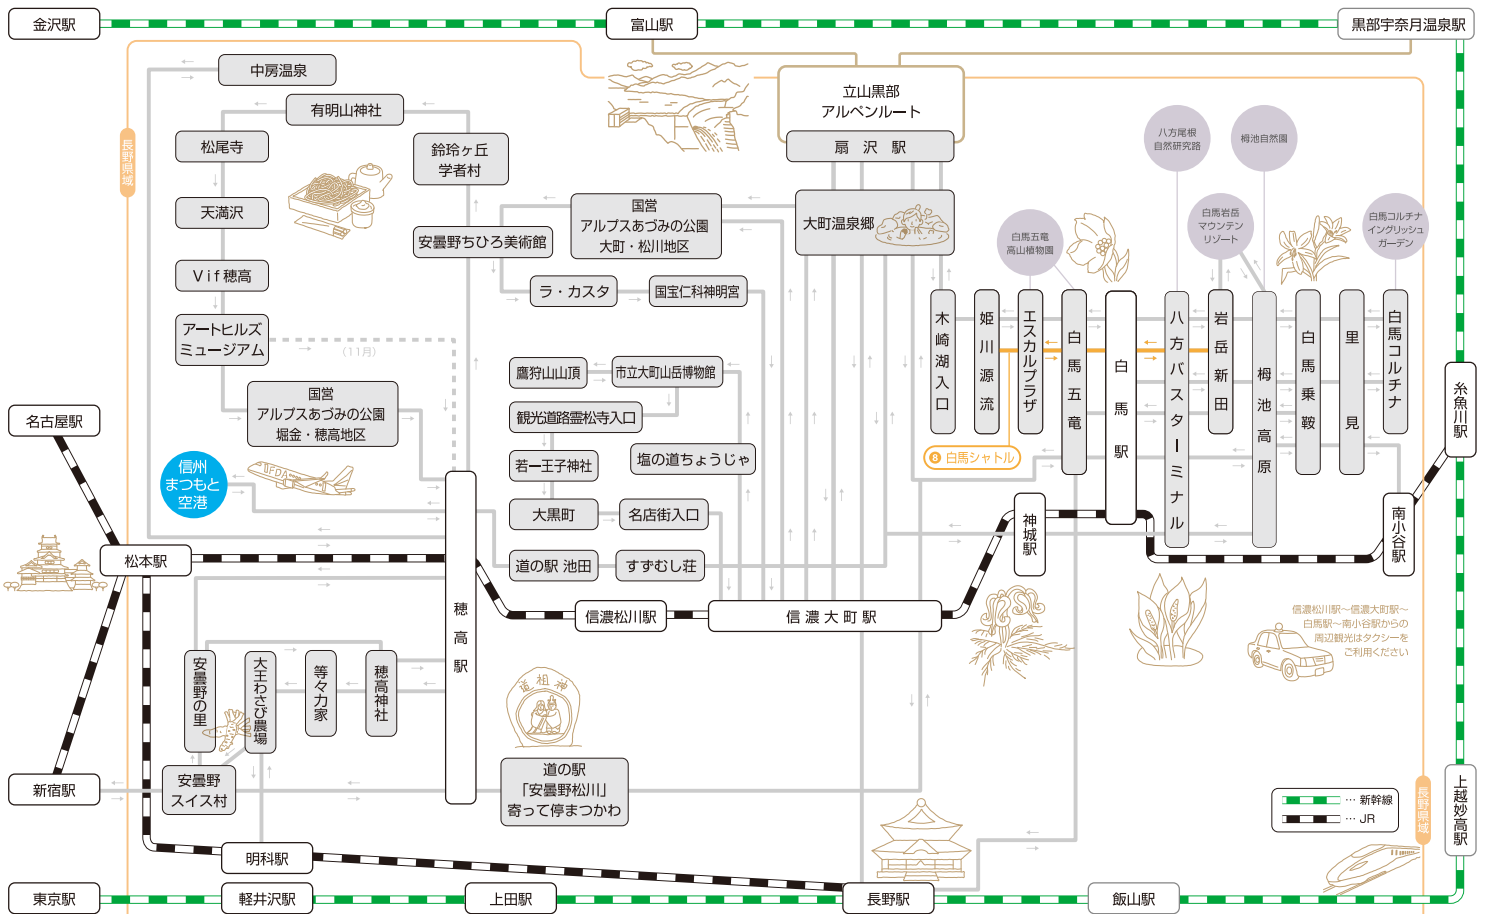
金沢駅
富山駅
黒部宇奈月温泉駅
長野県域
中房温泉
有明山神社
松尾寺
天満沢
Vif穂高
アートヒルズミュージアム
（11月）
国営アルプスあづみの公園堀金・穂高地区
信州まつもと空港
鈴玲ヶ丘学者村
安曇野ちひろ美術館
国営アルプスあづみの公園大町・松川地区
ラ・カスタ
国宝仁科神明宮
立山黒部アルペンルート
扇沢駅
大町温泉郷
八方尾根自然研究路
栂池自然園
白馬五竜高山植物園
白馬岩岳マウンテンリゾート
白馬コルチナイングリッシュガーデン
木崎湖入口
姫川源流
エスカルプラザ
白馬五竜
白馬駅
八方バスターミナル
岩岳新田
栂池高原
白馬乗鞍
里見
白馬コルチナ
白馬シャトル
糸魚川駅
名古屋駅
鷹狩山山頂
市立大町山岳博物館
観光道路霊松寺入口
若一王子神社
塩の道ちょうじゃ
大黒町
名店街入口
道の駅 池田
すずむし荘
神城駅
南小谷駅
松本駅
穂高駅
信濃松川駅
信濃大町駅
信濃松川駅～信濃大町駅～白馬駅～南小谷駅からの周辺観光はタクシーをご利用ください
安曇野の里
大王わさび農場
等々力家
穂高神社
道祖神
道の駅「安曇野松川」寄って停まつかわ
新宿駅
安曇野スイス村
明科駅
… 新幹線
… JR
長野県域
上越妙高駅
東京駅
軽井沢駅
上田駅
長野駅
飯山駅